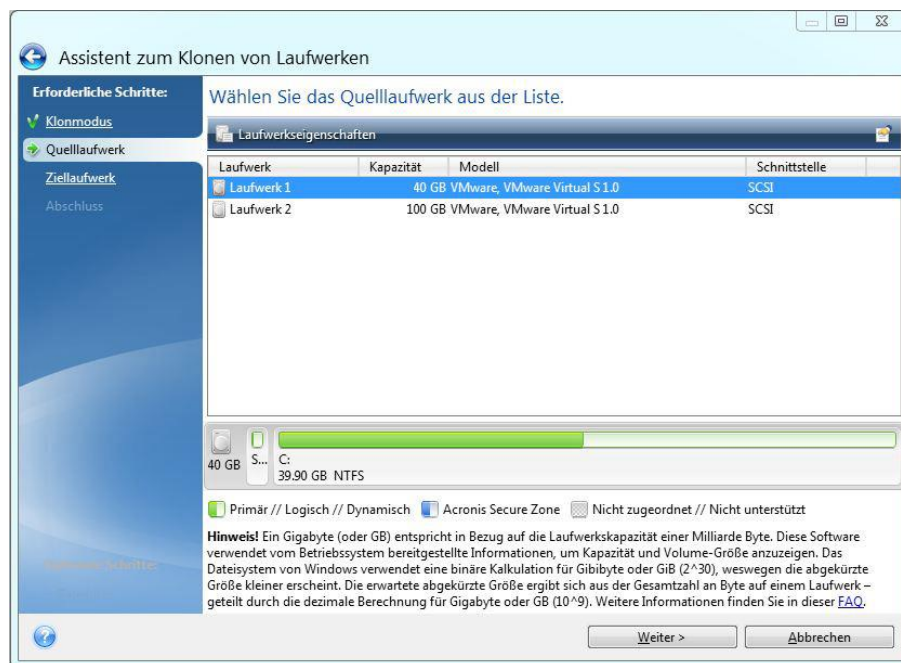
Assistent zum Klonen von Laufwerken

Erforderliche Schritte:
Klonmodus
Quelllaufwerk
Ziellaufwerk
Abschluss

Optionale Schritte:
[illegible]

Wählen Sie das Quelllaufwerk aus der Liste.

Laufwerkseigenschaften

| Laufwerk | Kapazität | Modell | Schnittstelle |
|---|---|---|---|
| Laufwerk 1 | 40 GB | VMware, VMware Virtual S 1.0 | SCSI |
| Laufwerk 2 | 100 GB | VMware, VMware Virtual S 1.0 | SCSI |

40 GB S... C:
39.90 GB NTFS

Primär // Logisch // Dynamisch Acronis Secure Zone Nicht zugeordnet // Nicht unterstützt

Hinweis! Ein Gigabyte (oder GB) entspricht in Bezug auf die Laufwerkskapazität einer Milliarde Byte. Diese Software verwendet vom Betriebssystem bereitgestellte Informationen, um Kapazität und Volume-Größe anzuzeigen. Das Dateisystem von Windows verwendet eine binäre Kalkulation für Gibibyte oder GiB (2^30), weswegen die abgekürzte Größe kleiner erscheint. Die erwartete abgekürzte Größe ergibt sich aus der Gesamtzahl an Byte auf einem Laufwerk – geteilt durch die dezimale Berechnung für Gigabyte oder GB (10^9). Weitere Informationen finden Sie in dieser FAQ.

Weiter > Abbrechen